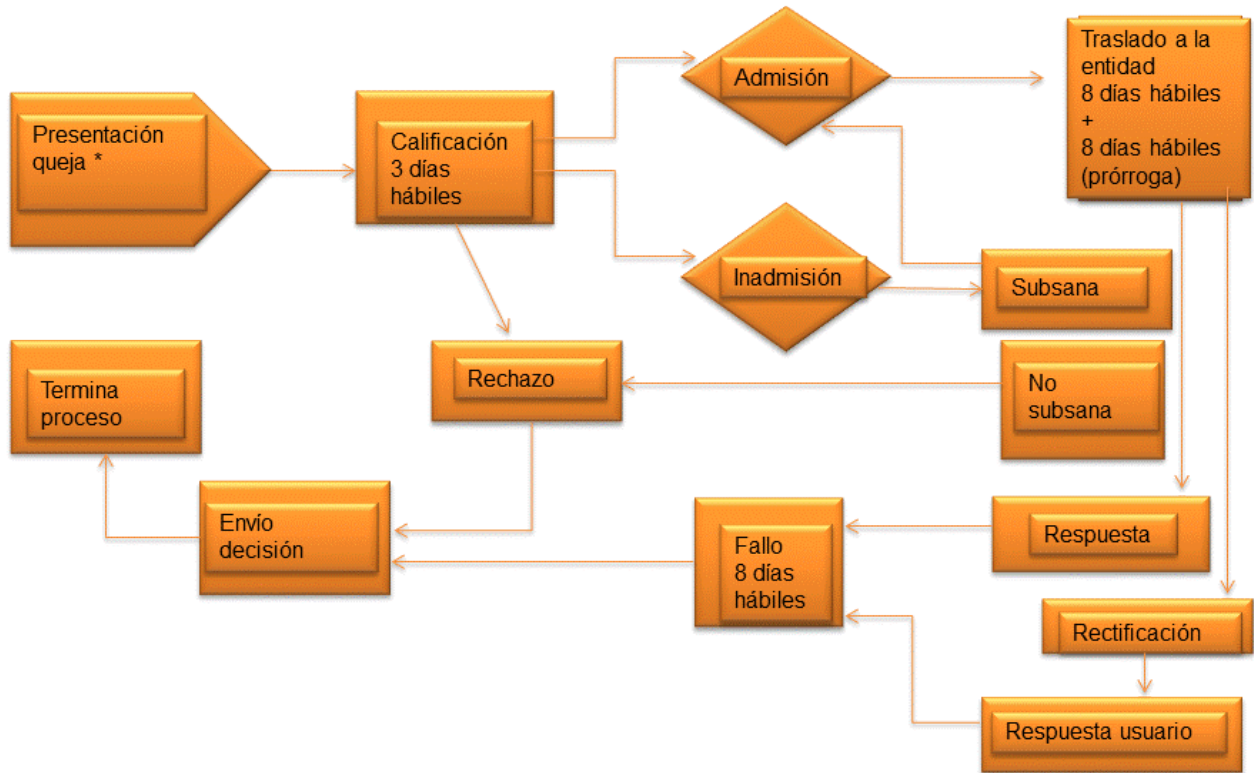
Presentación queja *

Calificación 3 días hábiles

Admisión

Traslado a la entidad 8 días hábiles + 8 días hábiles (prórroga)

Inadmisión

Subsana

Rechazo

No subsana

Termina proceso

Envío decisión

Fallo 8 días hábiles

Respuesta

Rectificación

Respuesta usuario